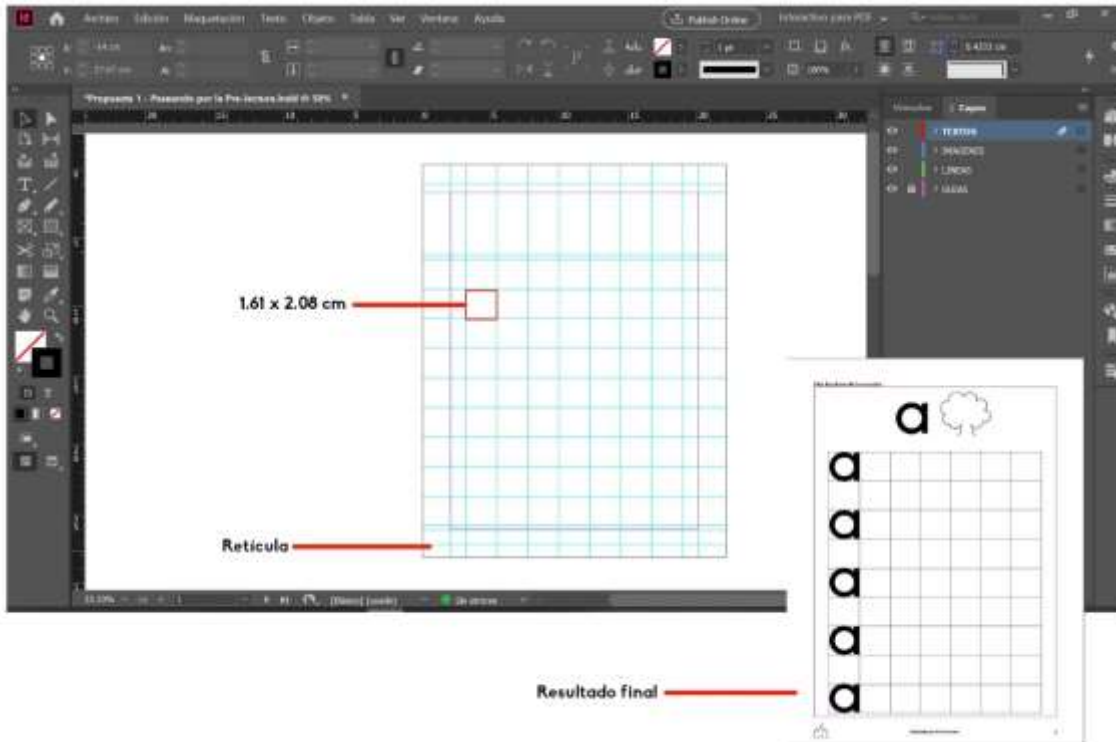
Archivo Edición Maquetación Texto Objeto Tabla Ver Ventana Ayuda

Publish Online

Interactivo para PDF

*Propuesta 1 - Paseando por la Pre-lectura.indd @ 50%

Capas

TEXTOS

IMÁGENES

LÍNEAS

GUÍAS

1.61 x 2.08 cm

Retícula

[Básico] (en funcionamiento)

Sin errores

a

a

a

a

a

a

Resultado final